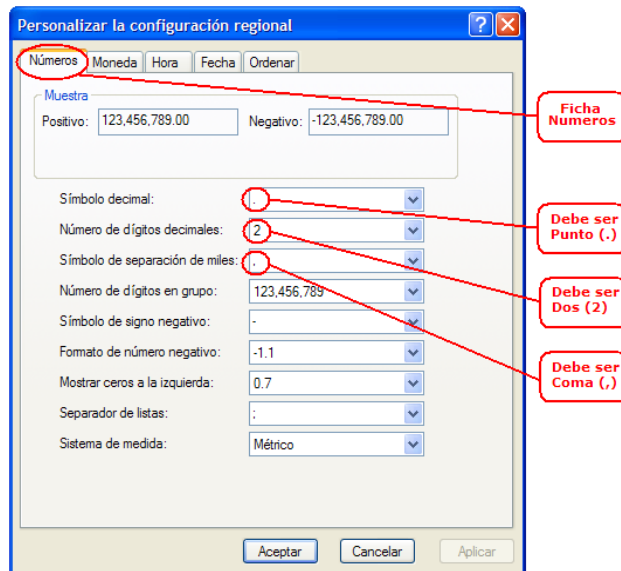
Personalizar la configuración regional

Números | Moneda | Hora | Fecha | Ordenar

Muestra
Positivo: 123,456,789.00
Negativo: -123,456,789.00

Símbolo decimal: .
Número de dígitos decimales: 2
Símbolo de separación de miles: ,
Número de dígitos en grupo: 123,456,789
Símbolo de signo negativo: -
Formato de número negativo: -1.1
Mostrar ceros a la izquierda: 0.7
Separador de listas: ;
Sistema de medida: Métrico

Aceptar | Cancelar | Aplicar

Ficha Numeros

Debe ser Punto (.)

Debe ser Dos (2)

Debe ser Coma (,)